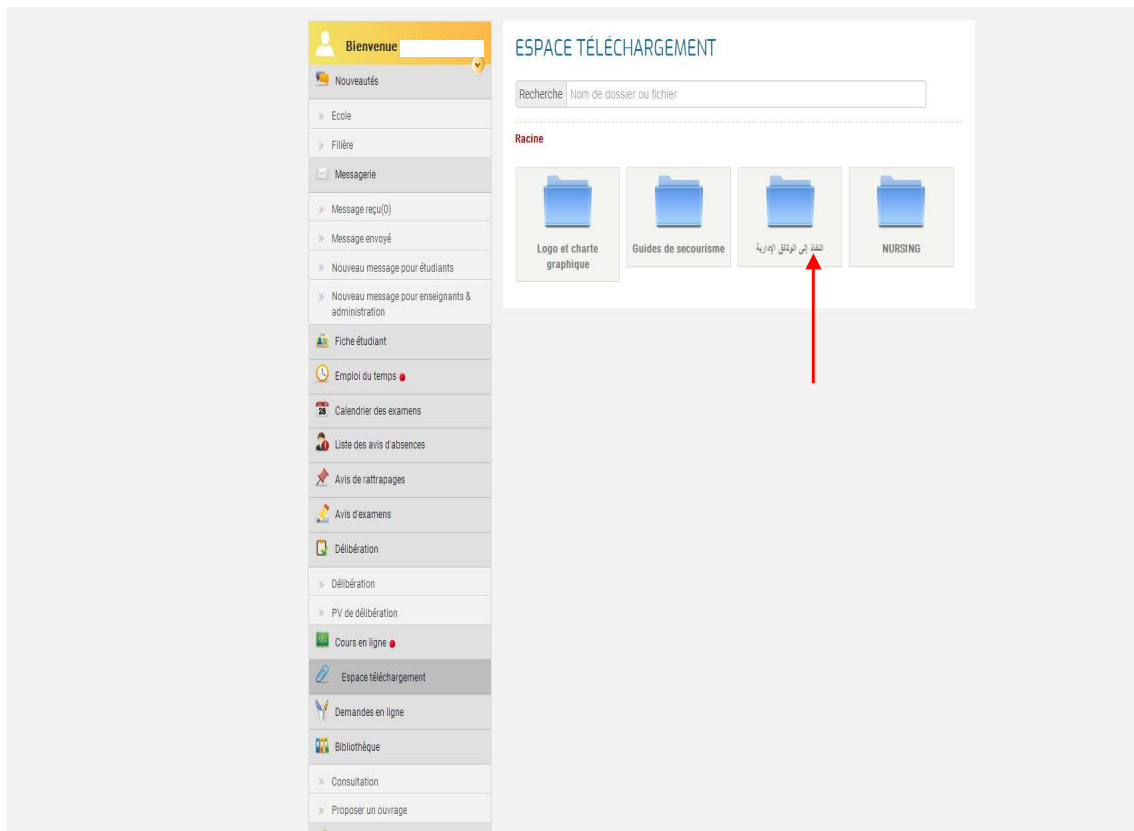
Bienvenue

Nouveautés

» Ecole

» Filière

Messagerie

» Message reçu(0)

» Message envoyé

» Nouveau message pour étudiants

» Nouveau message pour enseignants & administration

Fiche étudiant

Emploi du temps

Calendrier des examens

Liste des avis d'absences

Avis de rattrapages

Avis d'examens

Délibération

» Délibération

» PV de délibération

Cours en ligne

Espace téléchargement

Demandes en ligne

Bibliothèque

» Consultation

» Proposer un ouvrage

ESPACE TÉLÉCHARGEMENT

Recherche Nom de dossier ou fichier

Racine

Logo et charte graphique

Guides de secourisme

النفاذ إلى الوثائق الإدارية

NURSING